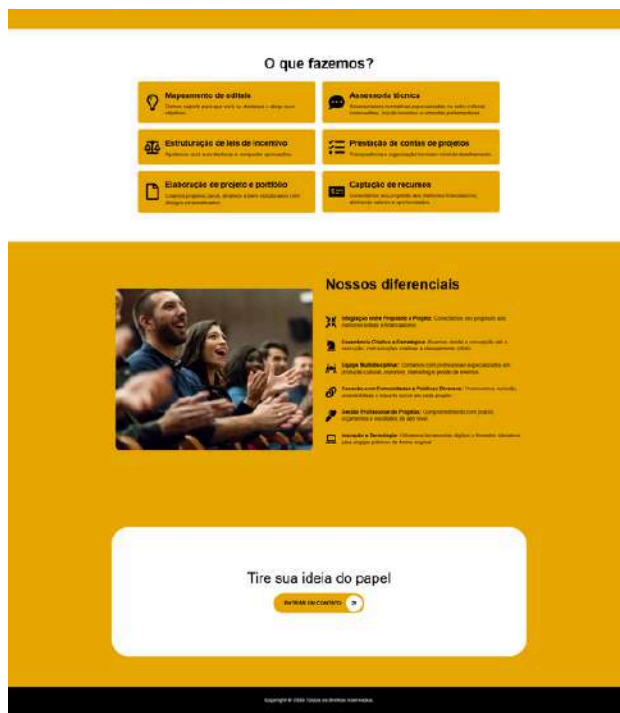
O que fazemos?

Mapeamento de editais
Damos suporte para que você se destaque e atinja seus objetivos.

Assessoria técnica
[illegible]

Estruturação de leis de incentivo
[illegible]

Prestação de contas de projetos
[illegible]

Elaboração de projeto e portfólio
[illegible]

Captação de recursos
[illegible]

Nossos diferenciais

Integração entre Proposta e Projeto: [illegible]

Consistência Criativa e Estratégica: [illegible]

Equipe Multidisciplinar: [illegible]

Conexão com Comunidades e Públicos Diversos: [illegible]

Gestão Profissional de Projetos: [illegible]

Inovação e Tecnologia: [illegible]

Tire sua ideia do papel
ENTRAR EM CONTATO

Copyright © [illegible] Todos os direitos reservados.